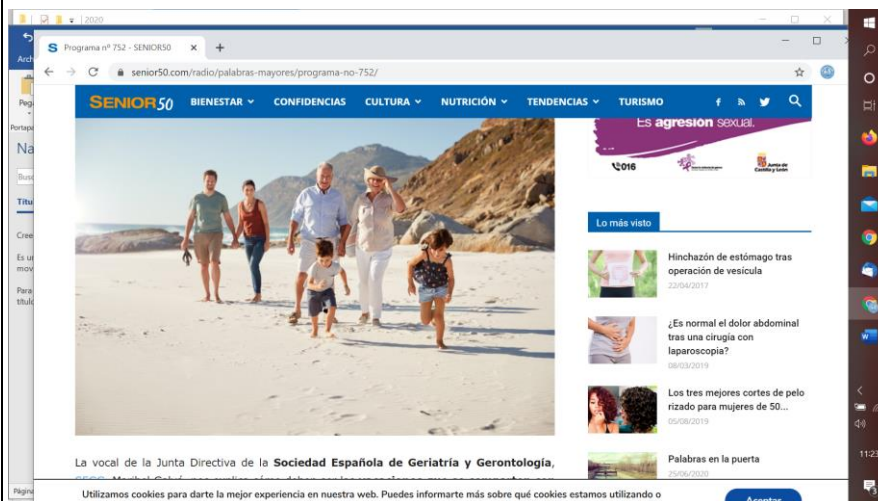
2020

Programa nº 752 - SENIOR50

senior50.com/radio/palabras-mayores/programa-no-752/

SENIOR50 BIENESTAR CONFIDENCIAS CULTURA NUTRICIÓN TENDENCIAS TURISMO

Es agresión sexual.

016

Lo más visto

Hinchazón de estómago tras operación de vesícula
22/04/2017

¿Es normal el dolor abdominal tras una cirugía con laparoscopia?
08/03/2019

Los tres mejores cortes de pelo rizado para mujeres de 50...
05/08/2019

Palabras en la puerta
25/06/2020

La vocal de la Junta Directiva de la Sociedad Española de Geriatría y Gerontología, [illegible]

Utilizamos cookies para darte la mejor experiencia en nuestra web. Puedes informarte más sobre qué cookies estamos utilizando o

Aceptar

Arch
Peg
Portapa
Na
Busc
Títu
Cree
Es u mov
Para títulc
Página

11:23